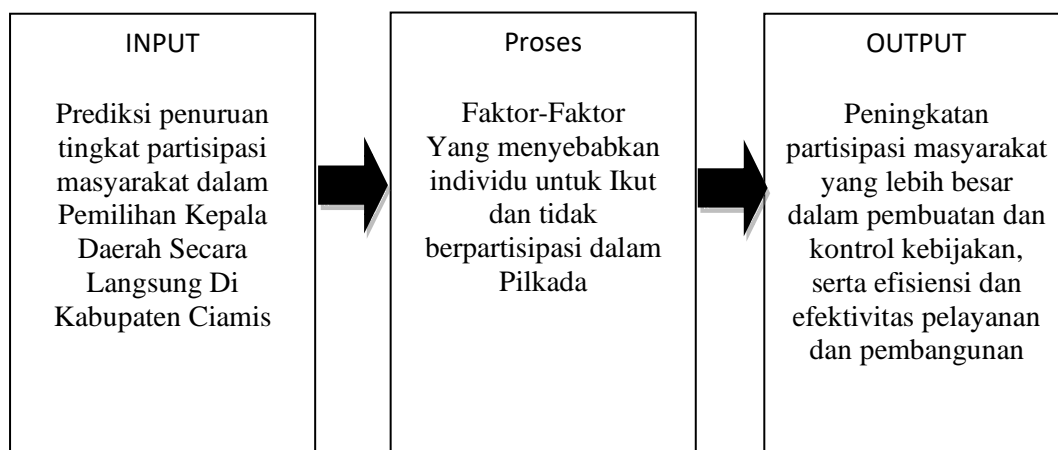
INPUT

Prediksi penuruan tingkat partisipasi masyarakat dalam Pemilihan Kepala Daerah Secara Langsung Di Kabupaten Ciamis

Proses

Faktor-Faktor Yang menyebabkan individu untuk Ikut dan tidak berpartisipasi dalam Pilkada

OUTPUT

Peningkatan partisipasi masyarakat yang lebih besar dalam pembuatan dan kontrol kebijakan, serta efisiensi dan efektivitas pelayanan dan pembangunan